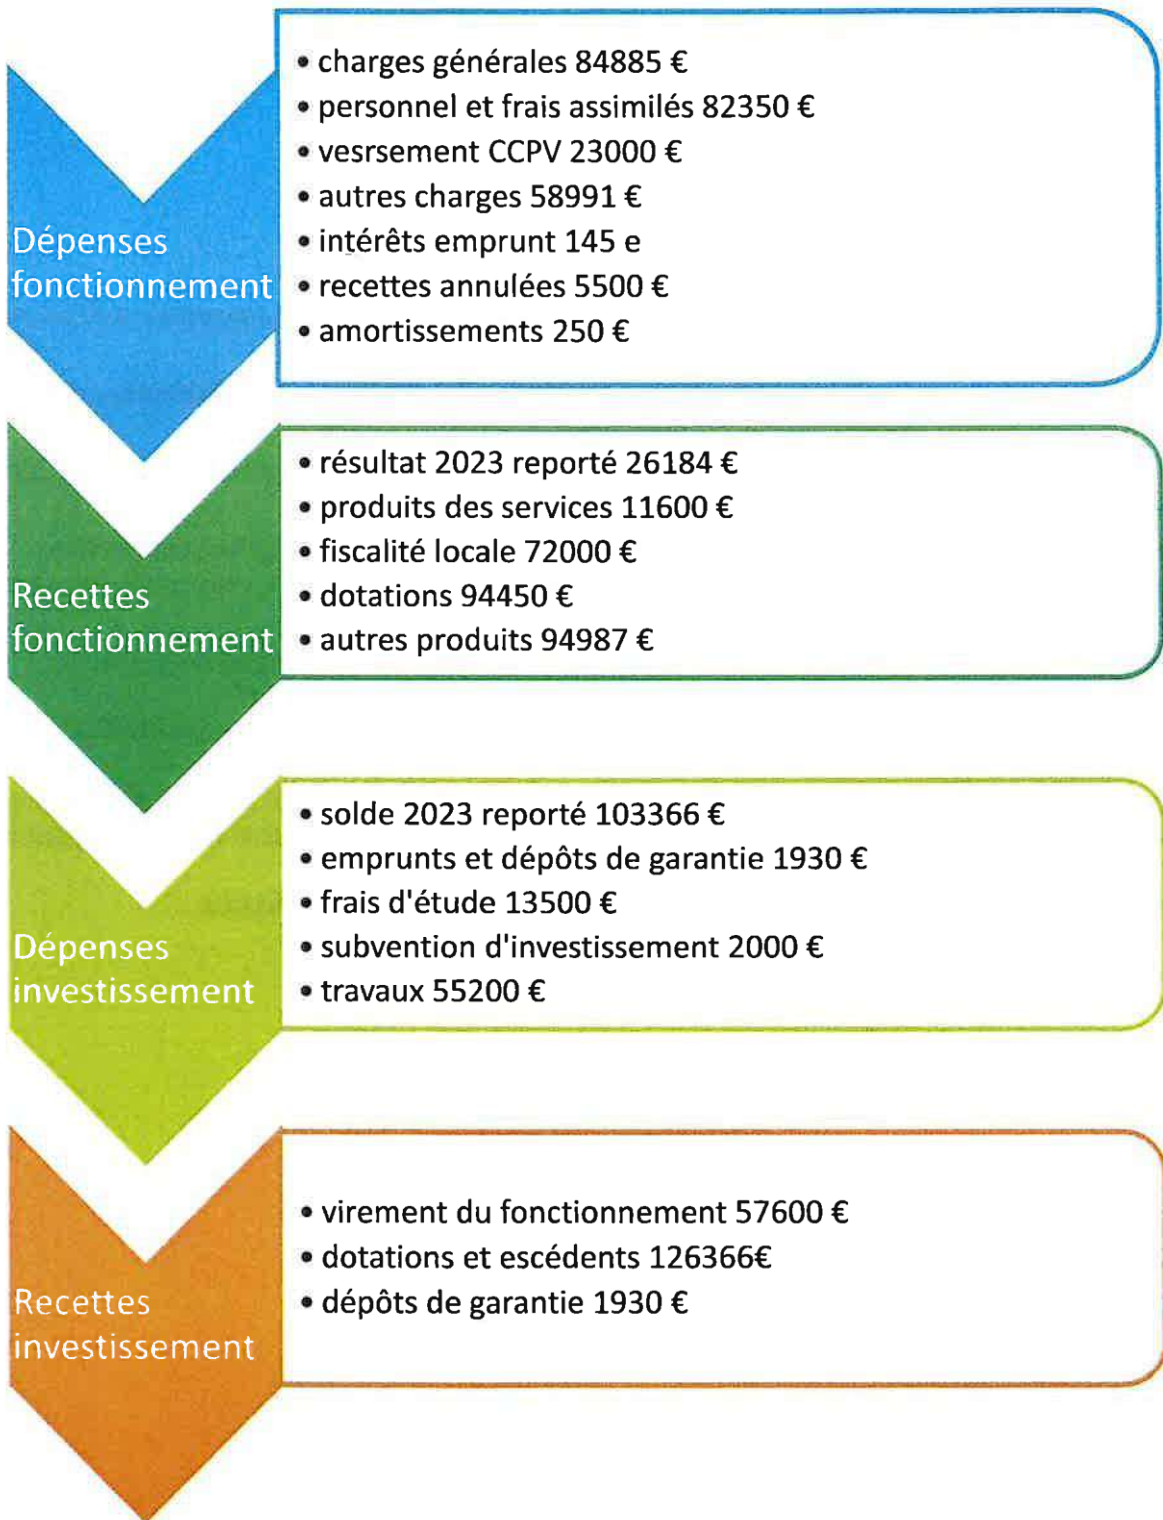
Dépenses fonctionnement

- charges générales 84885 €
- personnel et frais assimilés 82350 €
- vesrsement CCPV 23000 €
- autres charges 58991 €
- intérêts emprunt 145 e
- recettes annulées 5500 €
- amortissements 250 €

Recettes fonctionnement

- résultat 2023 reporté 26184 €
- produits des services 11600 €
- fiscalité locale 72000 €
- dotations 94450 €
- autres produits 94987 €

Dépenses investissement

- solde 2023 reporté 103366 €
- emprunts et dépôts de garantie 1930 €
- frais d'étude 13500 €
- subvention d'investissement 2000 €
- travaux 55200 €

Recettes investissement

- virement du fonctionnement 57600 €
- dotations et escédents 126366€
- dépôts de garantie 1930 €